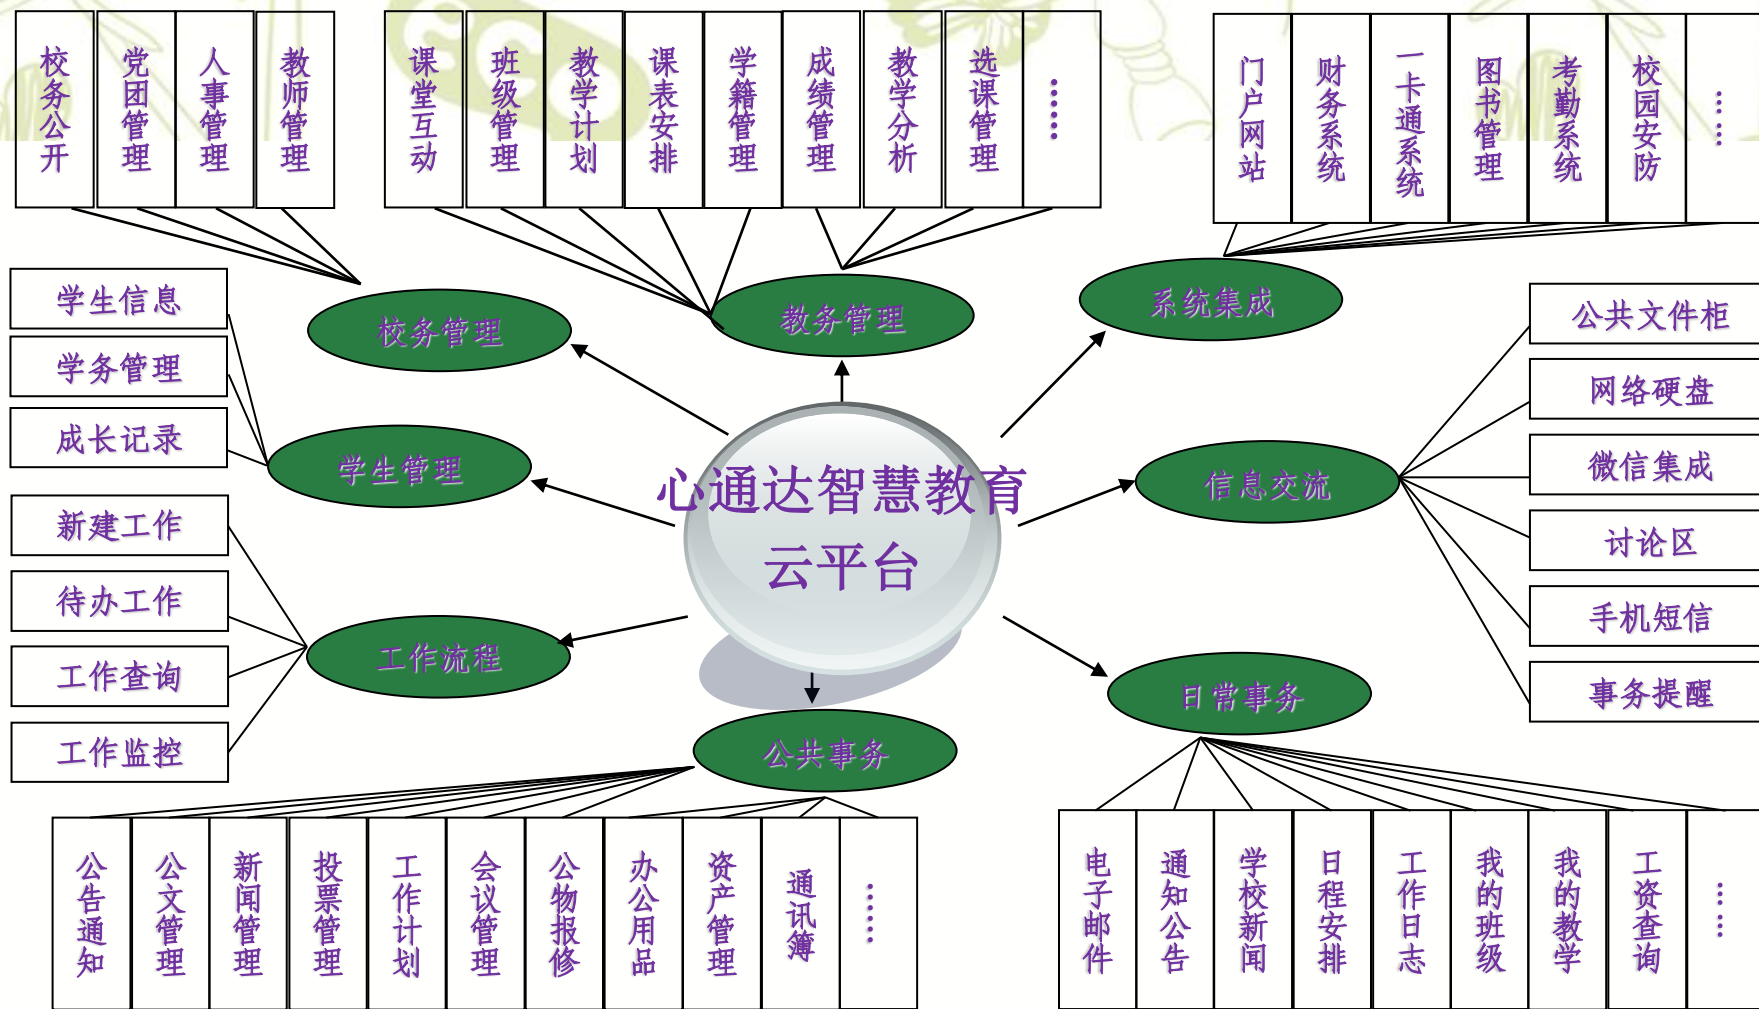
校务公开
党团管理
人事管理
教师管理

课堂互动
班级管理
教学计划
课表安排
学籍管理
成绩管理
教学分析
选课管理
……

门户网站
财务系统
一卡通系统
图书管理
考勤系统
校园安防
……

校务管理
教务管理
系统集成

学生信息
学务管理
成长记录

学生管理

心通达智慧教育云平台

信息交流

公共文件柜
网络硬盘
微信集成
讨论区
手机短信
事务提醒

新建工作
待办工作
工作查询
工作监控

工作流程

日常事务

公共事务

公告通知
公文管理
新闻管理
投票管理
工作计划
会议管理
公物报修
办公用品
资产管理
通讯簿
……

电子邮件
通知公告
学校新闻
日程安排
工作日志
我的班级
我的教学
工资查询
……